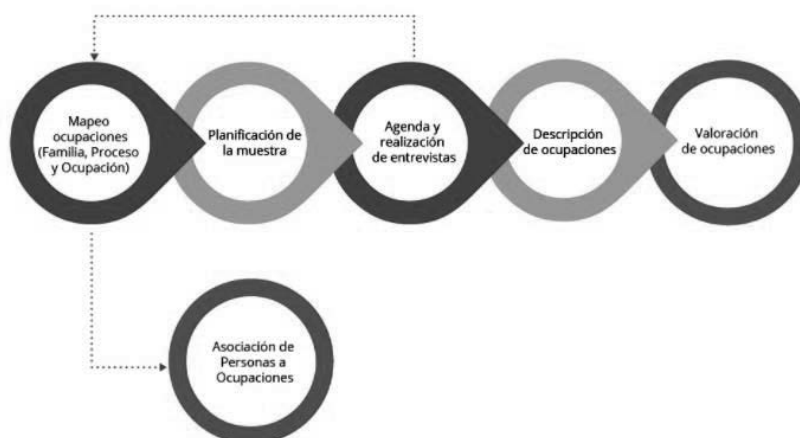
Mapeo ocupaciones (Familia, Proceso y Ocupación)

Planificación de la muestra

Agenda y realización de entrevistas

Descripción de ocupaciones

Valoración de ocupaciones

Asociación de Personas a Ocupaciones